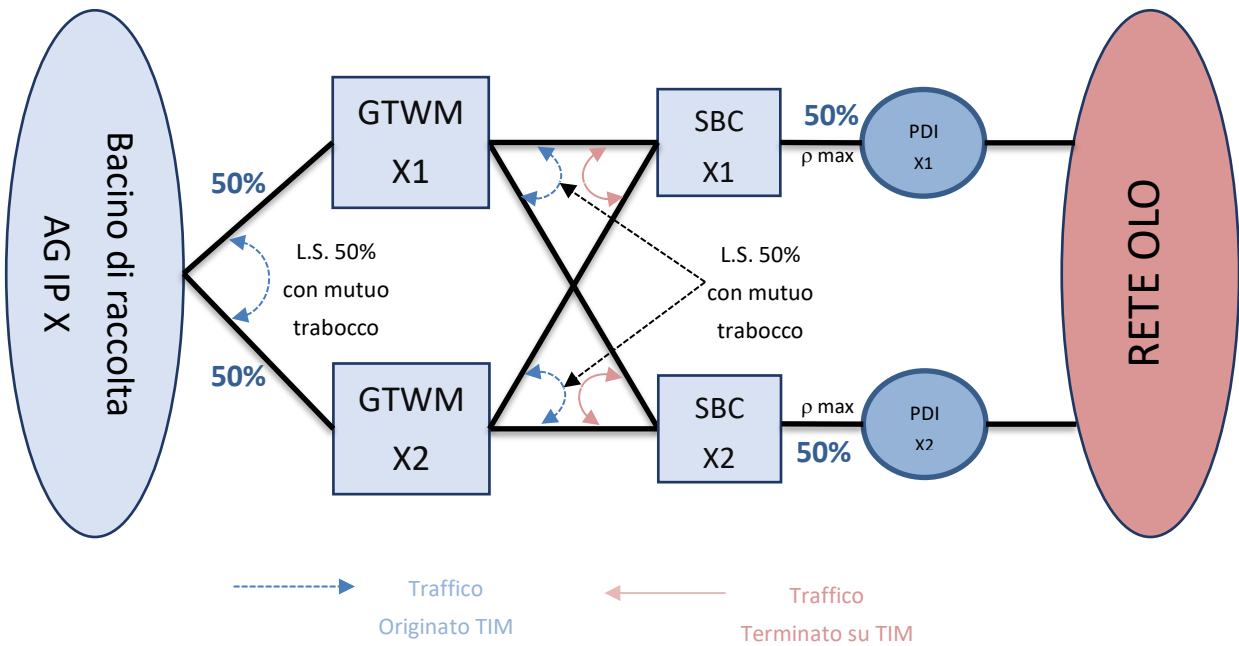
Bacino di raccolta AG IP X

50%

50%

L.S. 50% con mutuo trabocco

GTWM X1

GTWM X2

L.S. 50% con mutuo trabocco

SBC X1

SBC X2

50%

ρ max

PDI X1

ρ max

PDI X2

50%

RETE OLO

Traffico Originato TIM

Traffico Terminato su TIM